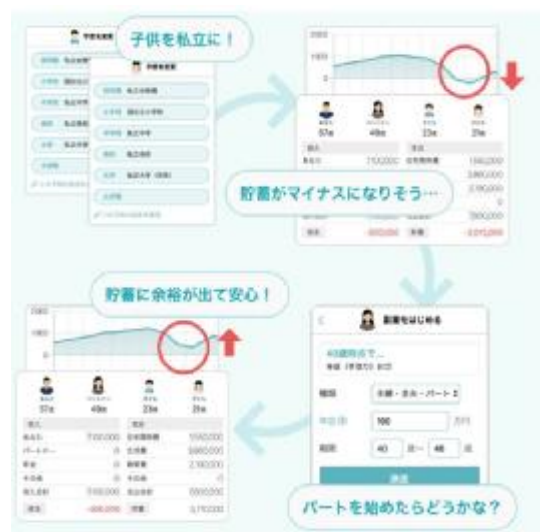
子供を私立に！

貯蓄がマイナスになりそう…

貯蓄に余裕が出て安心！

パートを始めたらどうかな？

37歳
49歳
23歳
21歳

37歳
49歳
23歳
21歳

副業をはじめる

40歳時点で…

種類
本業・兼業・パート

年収(額)
100
万円

期間
40
歳～
48
歳

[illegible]

2000
1000
0

2000
1000
0